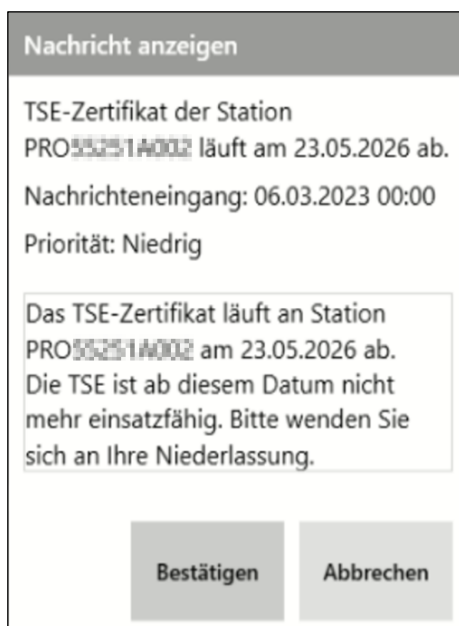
Nachricht anzeigen

TSE-Zertifikat der Station PRO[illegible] läuft am 23.05.2026 ab.

Nachrichteneingang: 06.03.2023 00:00

Priorität: Niedrig

Das TSE-Zertifikat läuft an Station PRO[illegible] am 23.05.2026 ab. Die TSE ist ab diesem Datum nicht mehr einsatzfähig. Bitte wenden Sie sich an Ihre Niederlassung.

Bestätigen

Abbrechen